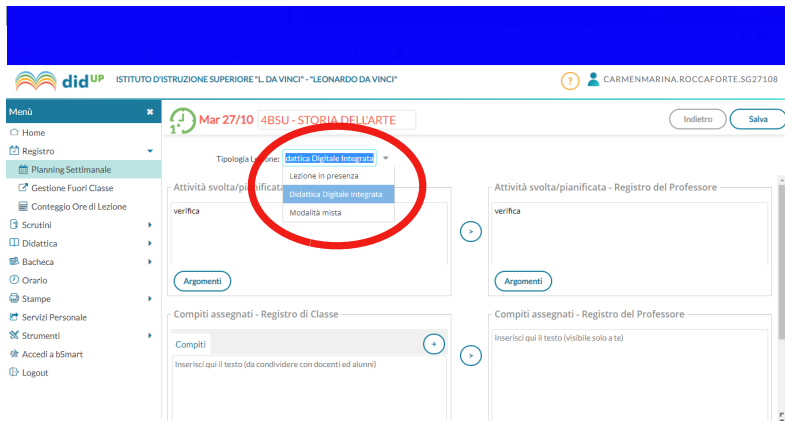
didUP ISTITUTO D'ISTRUZIONE SUPERIORE "L. DA VINCI" - "LEONARDO DA VINCI"

? CARMENMARINA.ROCCAFORTE.SG27108

Menù

Home

Registro

Planning Settimanale

Gestione Fuori Classe

Conteggio Ore di Lezione

Scrutini

Didattica

Bacheca

Orario

Stampe

Servizi Personale

Strumenti

Accedi a bSmart

Logout

1 Mar 27/10 4BSU - STORIA DELL'ARTE

Indietro Salva

Tipologia Lezione: dattica Digitale Integrata

Lezione in presenza

Didattica Digitale Integrata

Modalità mista

Attività svolta/pianificata

verifica

Argomenti

Attività svolta/pianificata - Registro del Professore

verifica

Argomenti

Compiti assegnati - Registro di Classe

Compiti

Inserisci qui il testo (da condividere con docenti ed alunni)

Compiti assegnati - Registro del Professore

Inserisci qui il testo (visibile solo a te)